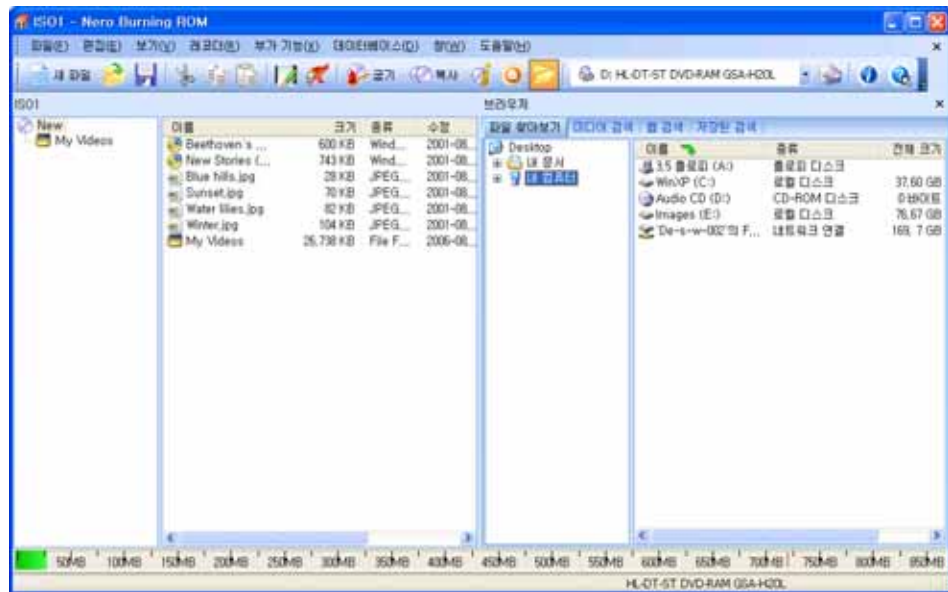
ISO1 - Nero Burning ROM

파일(F) 편집(E) 보기(V) 레코더(R) 부가 기능(X) 데이터베이스(D) 창(W) 도움말(H)

새 파일 굽기 복사 D: HL-DT-ST DVD-RAM GSA-H20L

ISO1

New
My Videos

| 이름 | 크기 | 종류 | 수정 |
|---|---|---|---|
| Beethoven's ... | 600 KB | Wind... | 2001-08... |
| New Stories (... | 743 KB | Wind... | 2001-08... |
| Blue hills.jpg | 28 KB | JPEG... | 2001-08... |
| Sunset.jpg | 70 KB | JPEG... | 2001-08... |
| Water lilies.jpg | 82 KB | JPEG... | 2001-08... |
| Winter.jpg | 104 KB | JPEG... | 2001-08... |
| My Videos | 25,738 KB | File F... | 2006-08... |

브라우저

파일 찾아보기 | 미디어 검색 | 웹 검색 | 저장된 검색

Desktop
내 문서
내 컴퓨터

| 이름 | 종류 | 전체 크기 |
|---|---|---|
| 3.5 플로피 (A:) | 플로피 디스크 | |
| WinXP (C:) | 로컬 디스크 | 37.60 GB |
| Audio CD (D:) | CD-ROM 디스크 | 0 바이트 |
| Images (E:) | 로컬 디스크 | 76.67 GB |
| 'De-s-w-002'의 F... | 네트워크 연결 | 169.7 GB |

50MB 100MB 150MB 200MB 250MB 300MB 350MB 400MB 450MB 500MB 550MB 600MB 650MB 700MB 750MB 800MB 850MB

HL-DT-ST DVD-RAM GSA-H20L